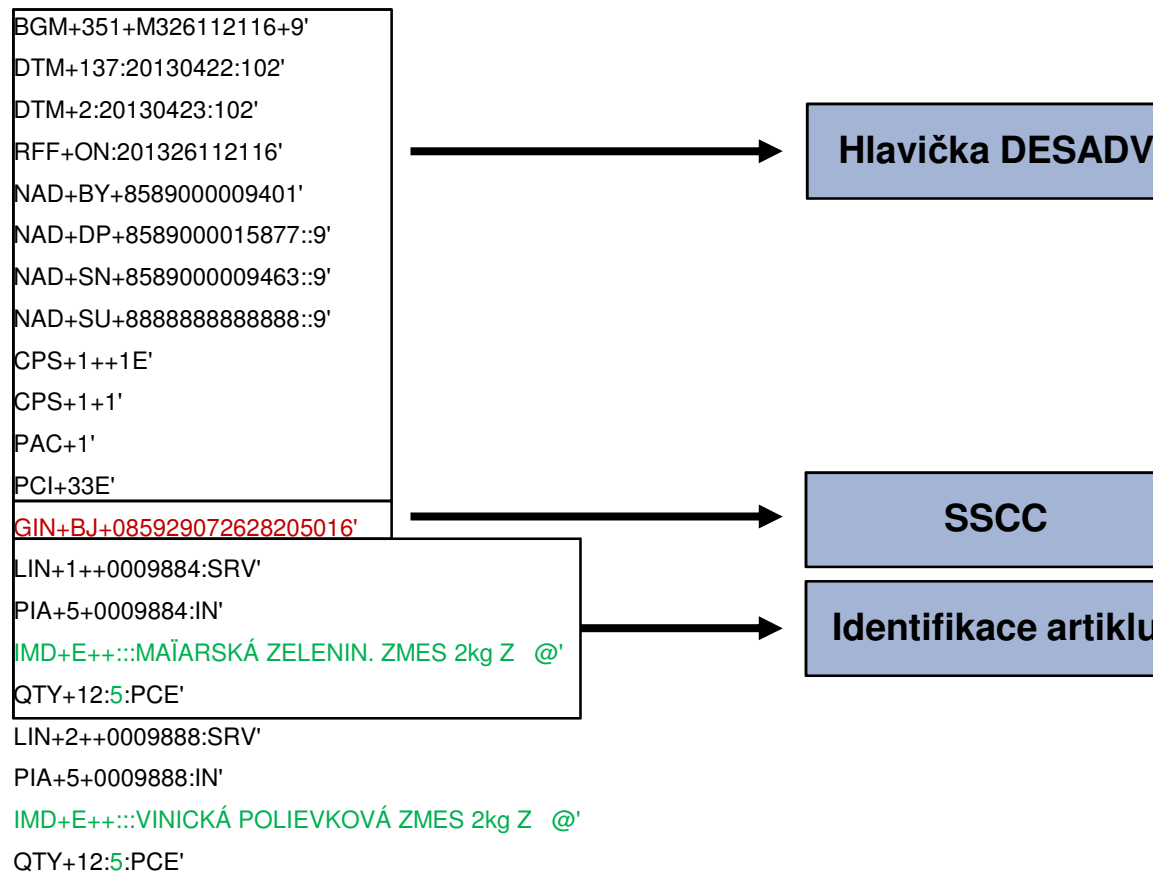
BGM+351+M326112116+9'
DTM+137:20130422:102'
DTM+2:20130423:102'
RFF+ON:201326112116'
NAD+BY+8589000009401'
NAD+DP+8589000015877::9'
NAD+SN+8589000009463::9'
NAD+SU+8888888888888::9'
CPS+1++1E'
CPS+1+1'
PAC+1'
PCI+33E'
GIN+BJ+085929072628205016'
LIN+1++0009884:SRV'
PIA+5+0009884:IN'
IMD+E++:::MAÏARSKÁ ZELENIN. ZMES 2kg Z @'
QTY+12:5:PCE'
LIN+2++0009888:SRV'
PIA+5+0009888:IN'
IMD+E++:::VINICKÁ POLIEVKOVÁ ZMES 2kg Z @'
QTY+12:5:PCE'

Hlavička DESADV

SSCC

Identifikace artiklu